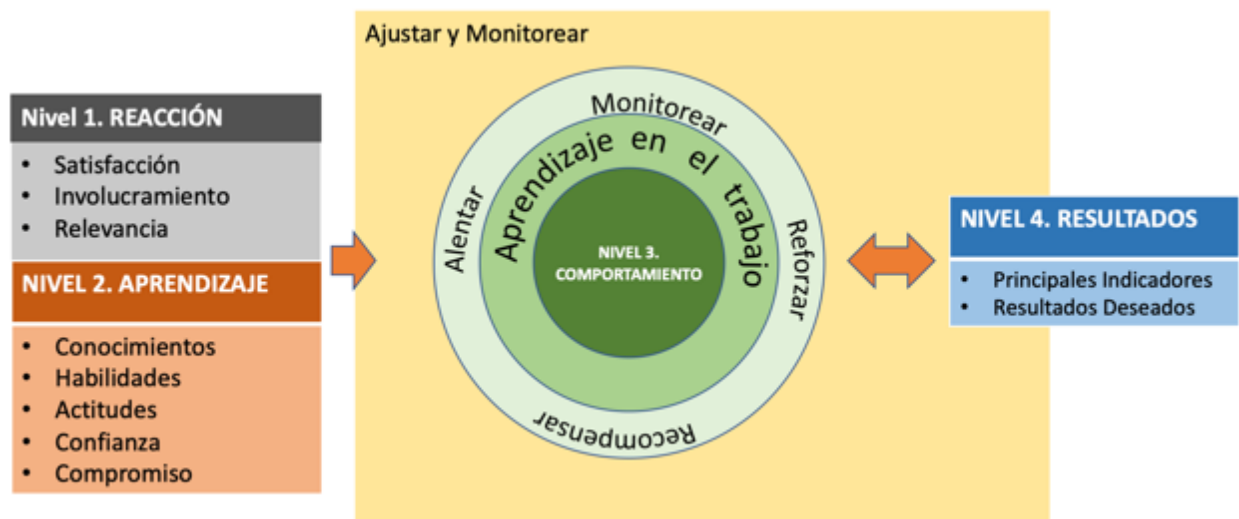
Nivel 1. REACCIÓN

- Satisfacción
- Involucramiento
- Relevancia

NIVEL 2. APRENDIZAJE

- Conocimientos
- Habilidades
- Actitudes
- Confianza
- Compromiso

Ajustar y Monitorear

Monitorear

Alentar

Reforzar

Recompensar

Aprendizaje en el trabajo

NIVEL 3. COMPORTAMIENTO

NIVEL 4. RESULTADOS

- Principales Indicadores
- Resultados Deseados